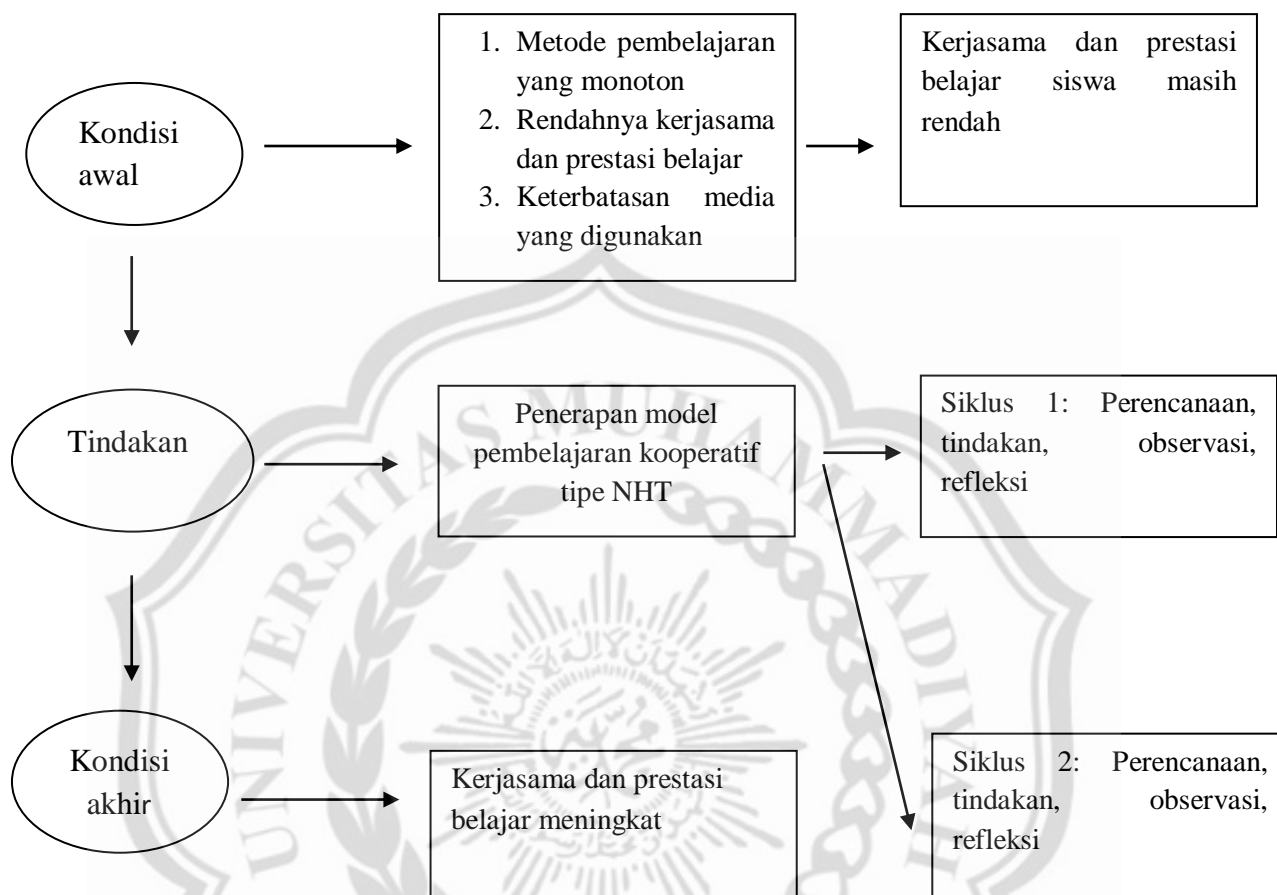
Kondisi awal

1. Metode pembelajaran yang monoton
2. Rendahnya kerjasama dan prestasi belajar
3. Keterbatasan media yang digunakan

Kerjasama dan prestasi belajar siswa masih rendah

Tindakan

Penerapan model pembelajaran kooperatif tipe NHT

Siklus 1: Perencanaan, tindakan, observasi, refleksi

Kondisi akhir

Kerjasama dan prestasi belajar meningkat

Siklus 2: Perencanaan, tindakan, observasi, refleksi

UNIVERSITAS MUHAMMADIYAH